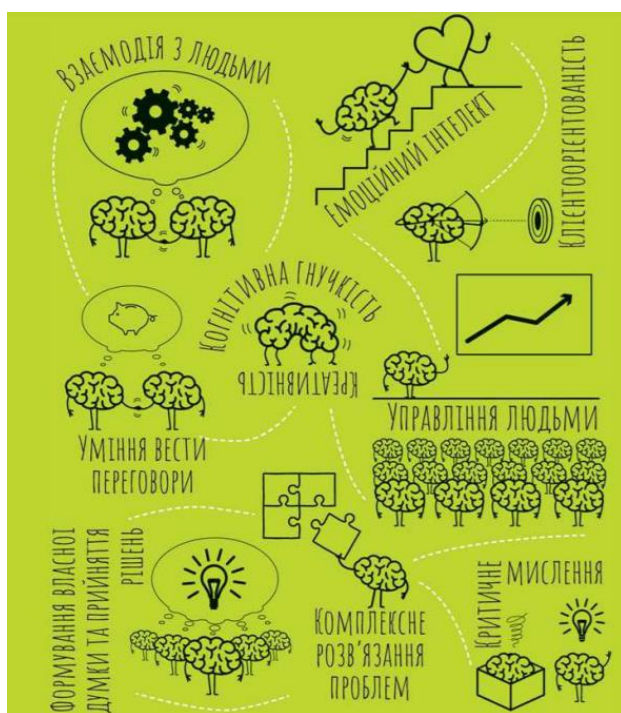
ВЗАЄМОДІЯ З ЛЮДЬМИ

ЕМОЦІЙНИЙ ІНТЕЛЕКТ

КЛІЄНТООРІЄНТОВАНІСТЬ

КОГНІТИВНА ГНУЧКІСТЬ

КРЕАТИВНІСТЬ

УМІННЯ ВЕСТИ ПЕРЕГОВОРИ

УПРАВЛІННЯ ЛЮДЬМИ

ФОРМУВАННЯ ВЛАСНОЇ ДУМКИ ТА ПРИЙНЯТТЯ РІШЕНЬ

КОМПЛЕКСНЕ РОЗВ'ЯЗАННЯ ПРОБЛЕМ

КРИТИЧНЕ МИСЛЕННЯ